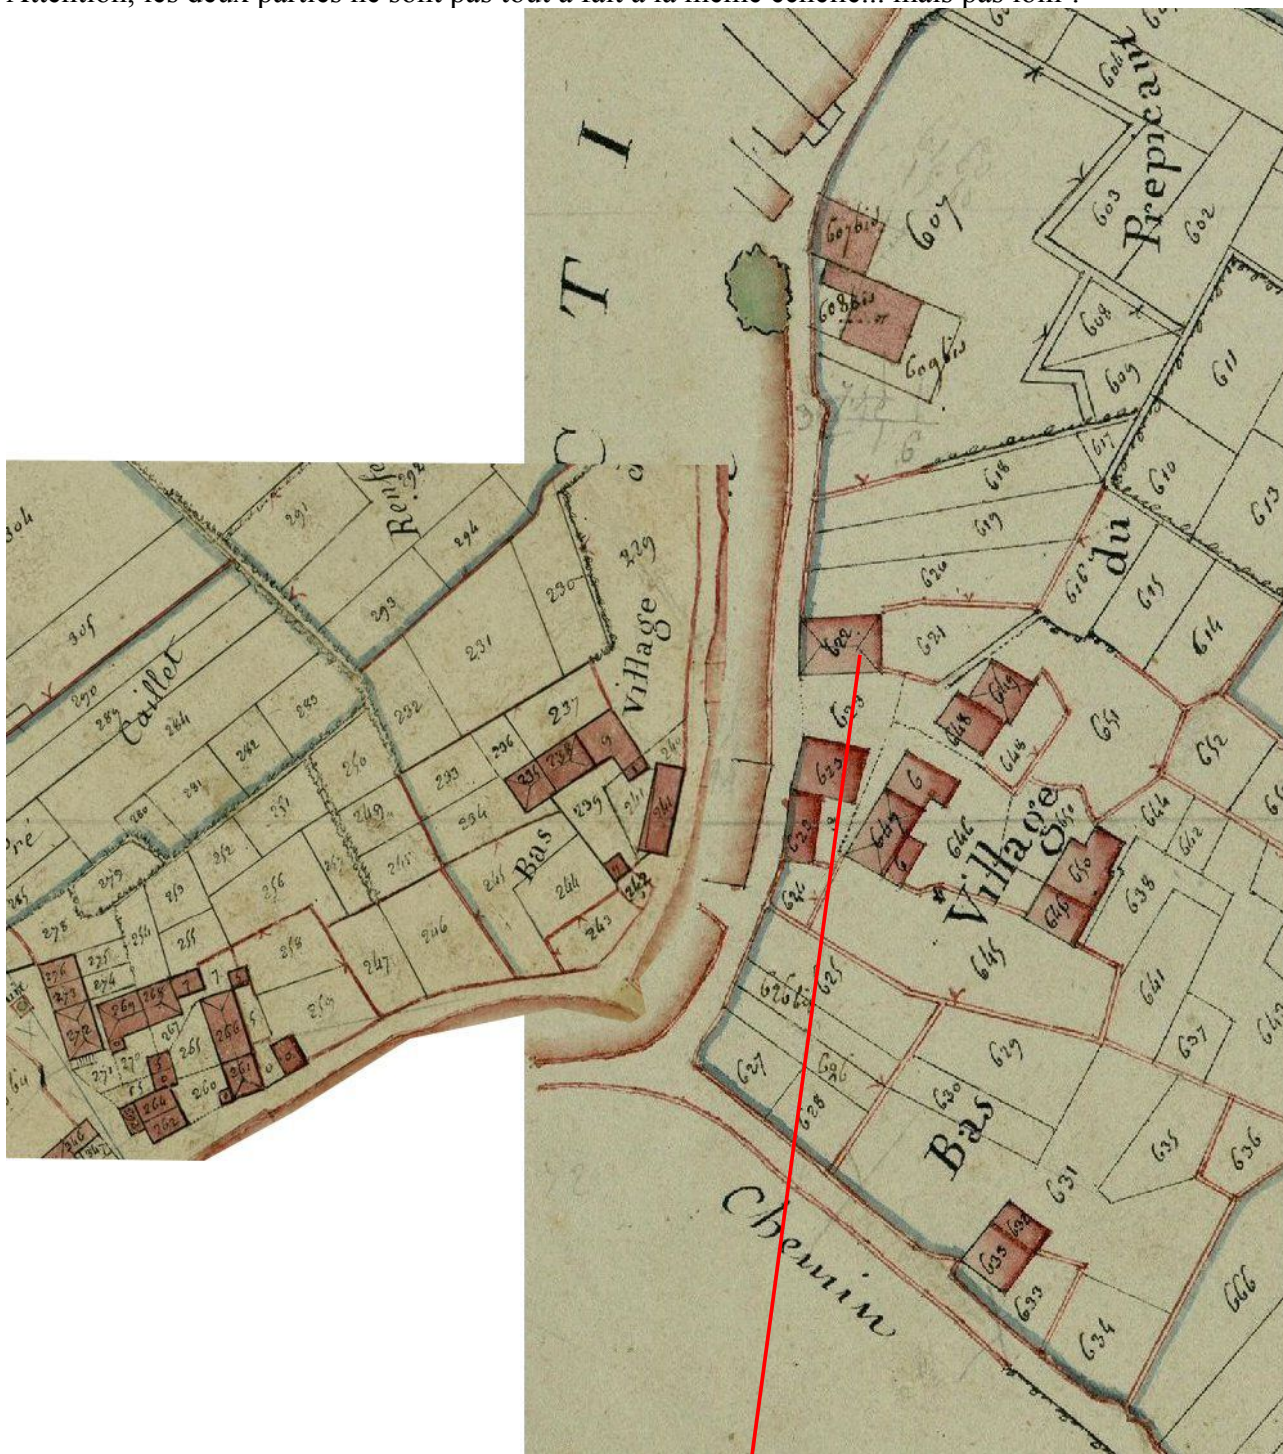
Attention, les deux parties ne sont pas tout à fait à la même échelle... mais pas loin !

T I

Prepicaut
604
603
602
607
607bis
608bis
609bis
608
609
611
610
613
617
618
619
620
616
615
614
621
622
623
624
625
626
626bis
627
628
629
630
631
632
633
634
635
636
637
638
641
642
643
644
645
646
647
648
649
650
651
652
666
du
Village
Bas
Chemin

304
305
290
289
288
291
292
293
294
295
296
297
298
299
230
231
232
233
234
235
236
237
238
239
240
241
242
243
244
245
246
247
248
249
250
251
252
253
254
255
256
257
258
259
260
261
262
264
265
266
267
268
269
270
271
272
273
274
275
276
278
279
280
281
Caillet
Renfe
Village
Bas
Pré